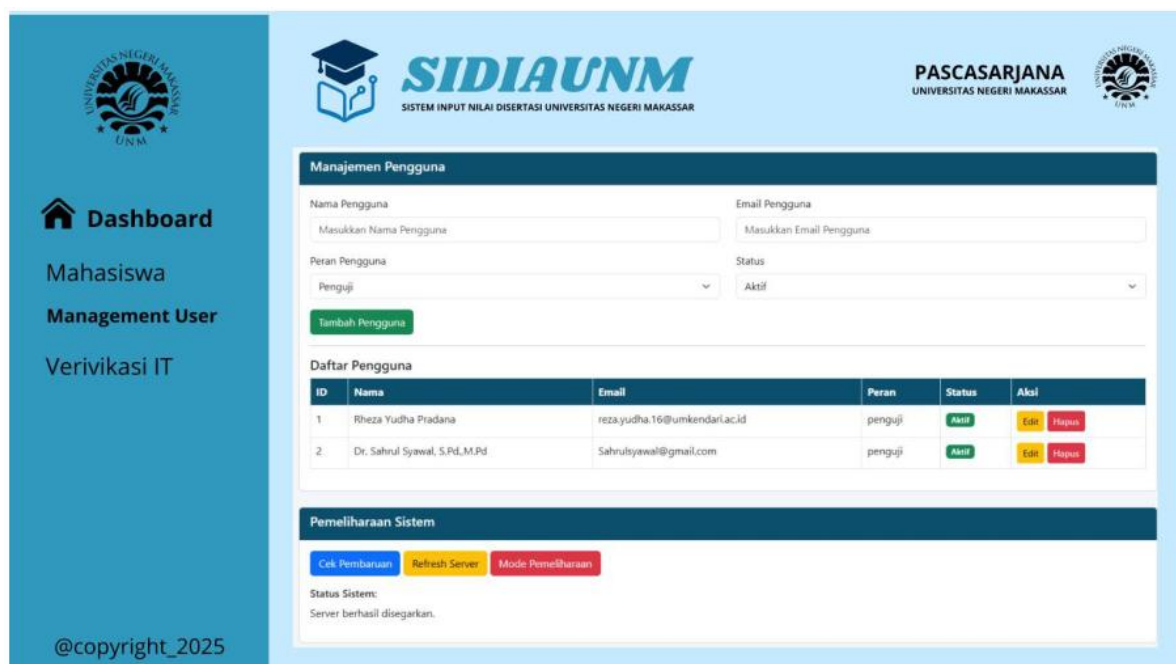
UNIVERSITAS NEGERI MAKASSAR
UNM

Dashboard

Mahasiswa

Management User

Verivikasi IT

@copyright_2025

SIDIAUNM
SISTEM INPUT NILAI DISERTASI UNIVERSITAS NEGERI MAKASSAR

PASCASARJANA
UNIVERSITAS NEGERI MAKASSAR

Manajemen Pengguna

Nama Pengguna
Masukkan Nama Pengguna

Email Pengguna
Masukkan Email Pengguna

Peran Pengguna
Penguji

Status
Aktif

Tambah Pengguna

Daftar Pengguna

| ID | Nama | Email | Peran | Status | Aksi |
|---|---|---|---|---|---|
| 1 | Rheza Yudha Pradana | reza.yudha.16@umkendari.ac.id | penguji | Aktif | Edit Hapus |
| 2 | Dr. Sahrul Syawal, S.Pd.,M.Pd | Sahrulsyawal@gmail.com | penguji | Aktif | Edit Hapus |

Pemeliharaan Sistem

Cek Pembaruan Refresh Server Mode Pemeliharaan

Status Sistem:
Server berhasil disegarkan.